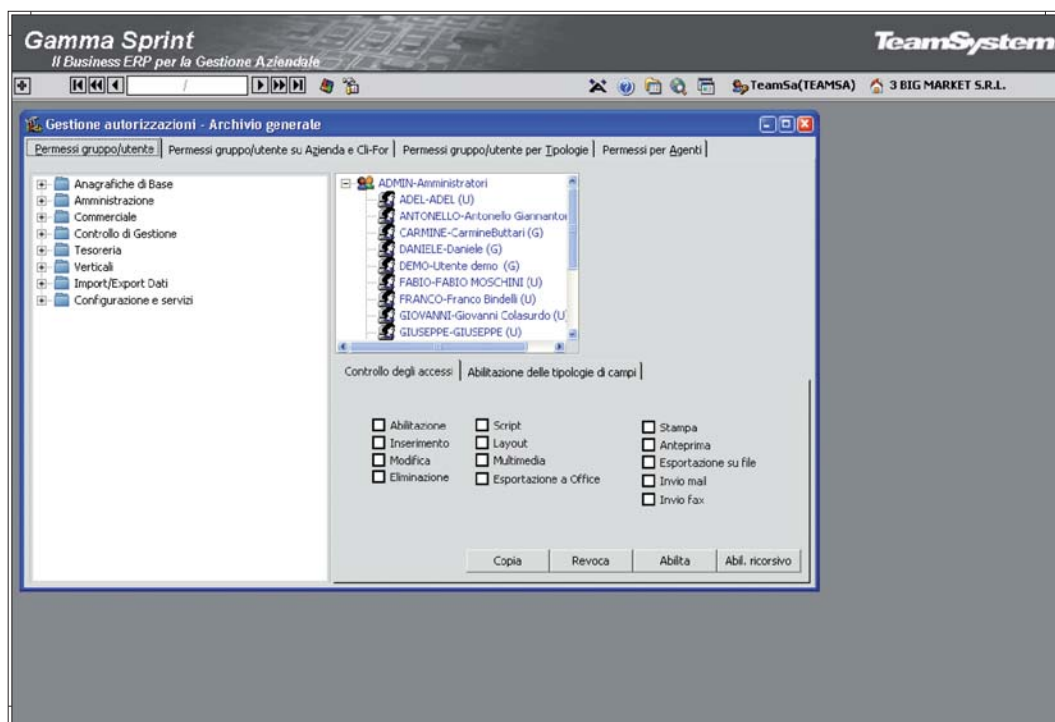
Gamma Sprint
Il Business ERP per la Gestione Aziendale

TeamSystem

/

TeamSa(TEAMSA) 3 BIG MARKET S.R.L.

Gestione autorizzazioni - Archivio generale

Permessi gruppo/utente | Permessi gruppo/utente su Azienda e Cli-For | Permessi gruppo/utente per Tipologie | Permessi per Agenti

Anagrafiche di Base
Amministrazione
Commerciale
Controllo di Gestione
Tesoreria
Verticali
Import/Export Dati
Configurazione e servizi

ADMIN-Amministratori
ADEL-ADEL (U)
ANTONELLO-Antonello Giannantoi
CARMINE-CarmineButtari (G)
DANIELE-Daniele (G)
DEMO-Utente demo (G)
FABIO-FABIO MOSCHINI (U)
FRANCO-Franco Bindelli (U)
GIOVANNI-Giovanni Colasurdo (U
GIUSEPPE-GIUSEPPE (U)

Controllo degli accessi | Abilitazione delle tipologie di campi

Abilitazione
Inserimento
Modifica
Eliminazione

Script
Layout
Multimedia
Esportazione a Office

Stampa
Anteprima
Esportazione su file
Invio mail
Invio fax

Copia | Revoca | Abilita | Abil. ricorsivo